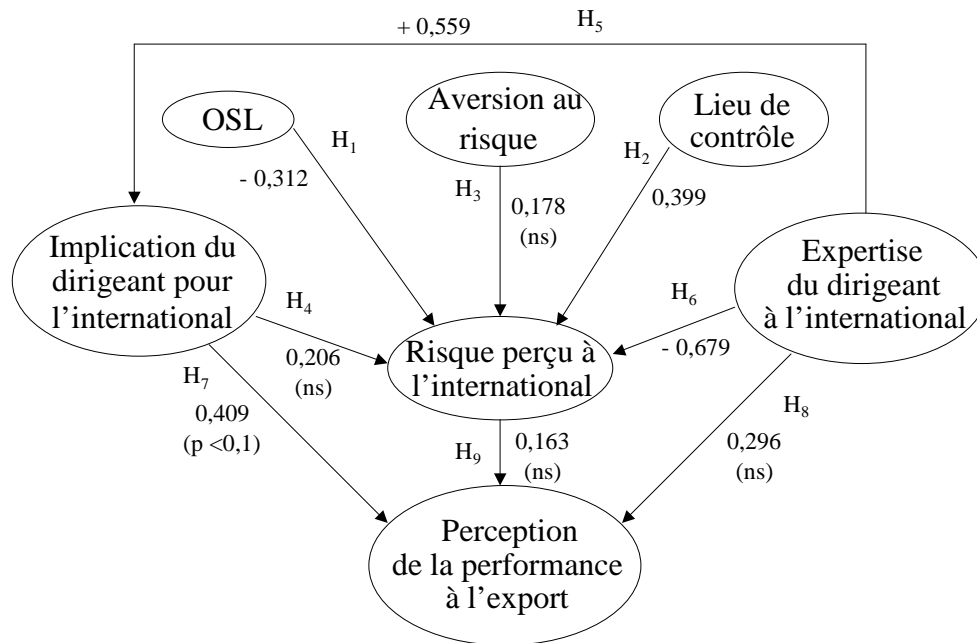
+ 0,559
$H_5$

OSL
$H_1$
- 0,312

Aversion au risque
$H_3$
0,178
(ns)

Lieu de contrôle
$H_2$
0,399

Implication du dirigeant pour l'international

Expertise du dirigeant à l'international

$H_4$
0,206
(ns)

Risque perçu à l'international

$H_6$
- 0,679

$H_7$
0,409
(p <0,1)

$H_9$
0,163
(ns)

$H_8$
0,296
(ns)

Perception de la performance à l'export